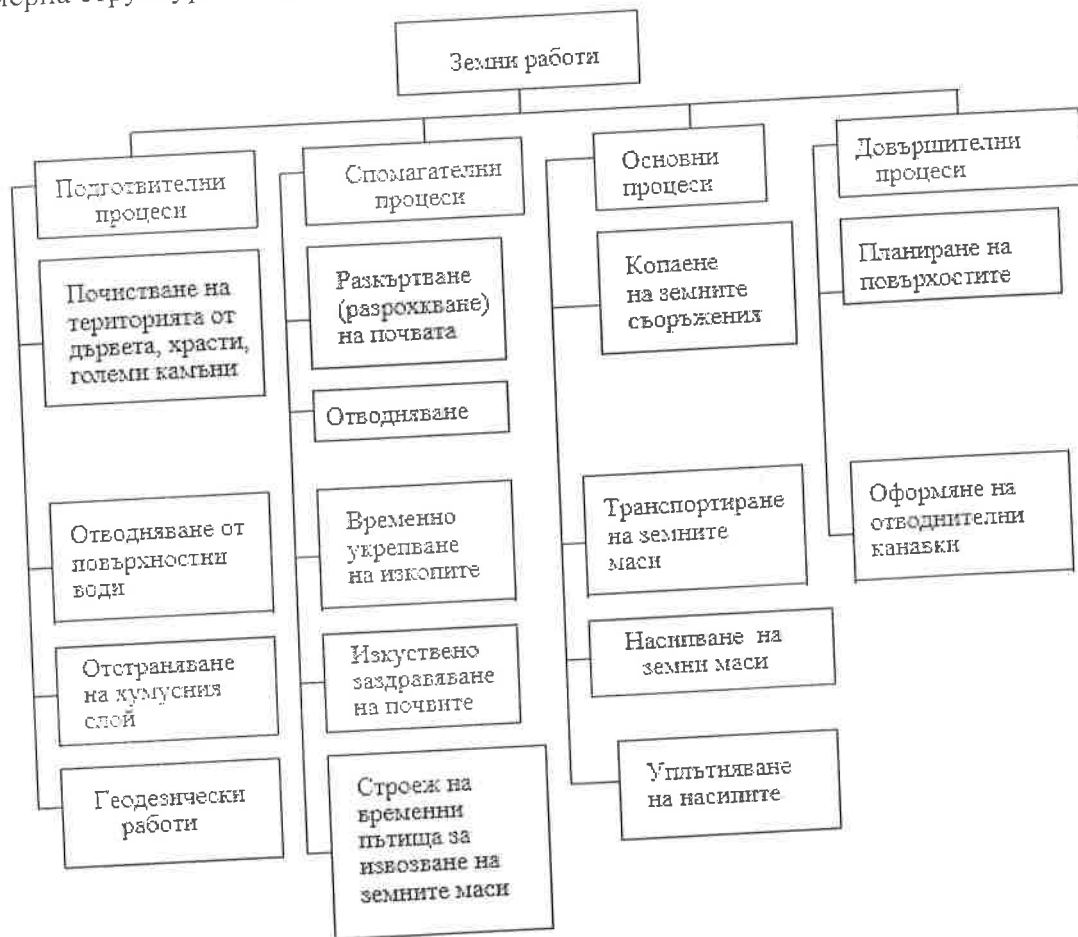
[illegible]

Земни работи

Подготвителни процеси

Почистване на територията от дървета, храсти, големи камъни

Отводняване от повърхностни води

Отстраняване на хумусния слой

Геодезически работи

Спомагателни процеси

Разкъртване (разрохкване) на почвата

Отводняване

Временно укрепване на изкопите

Изкуствено заздравяване на почвите

Строеж на временни пътища за извозване на земните маси

Основни процеси

Копаене на земните съоръжения

Транспортиране на земните маси

Насипване на земни маси

Уплътняване на насипите

Довършителни процеси

Планиране на повърхостите

Оформяне на отводнителни канавки